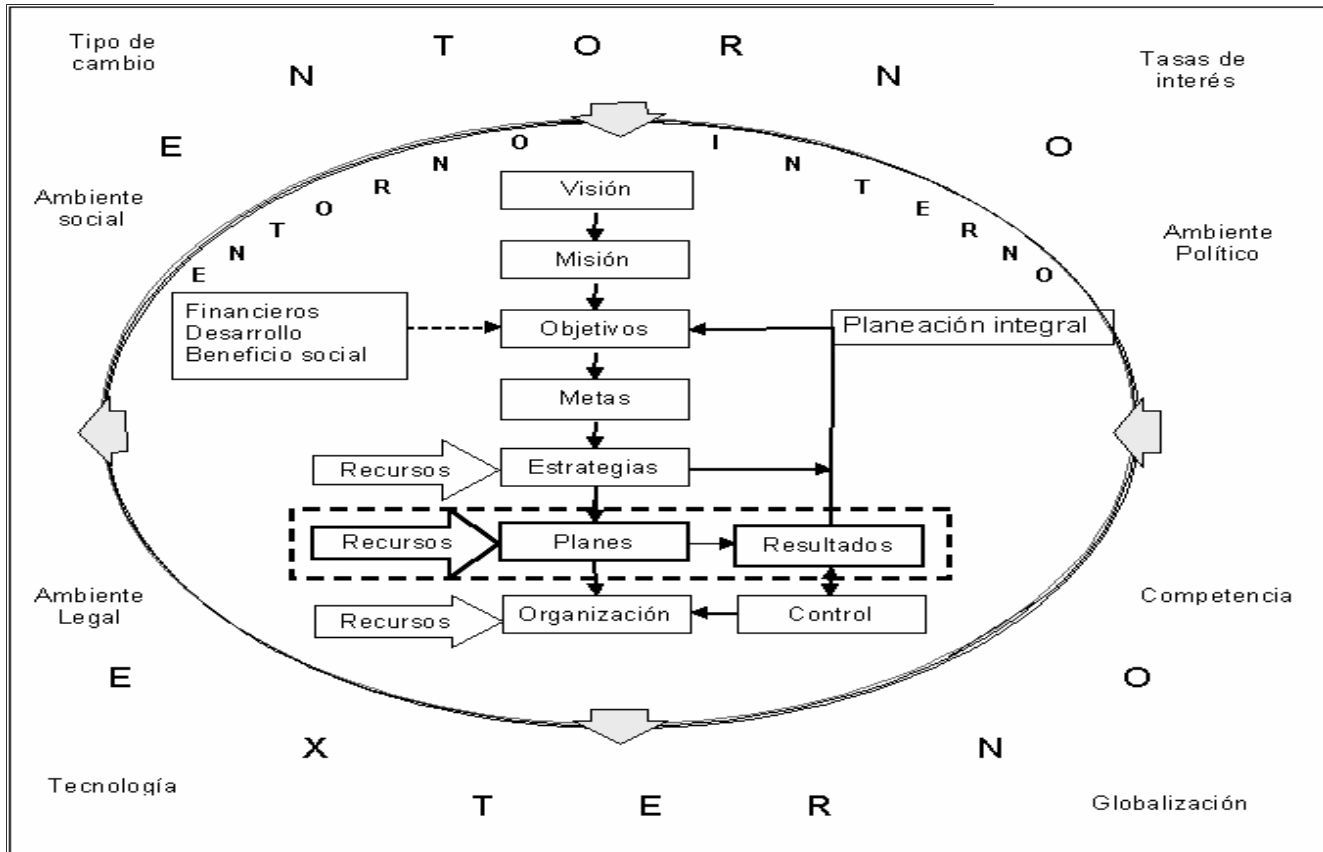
Tipo de cambio

E N T O R N O

Tasas de interés

E N T O R N O I N T E R N O

Ambiente social

Ambiente Político

Visión

Misión

Financieros
Desarrollo
Beneficio social

Objetivos

Planeación integral

Metas

Recursos

Estrategias

Recursos

Planes

Resultados

Ambiente Legal

Competencia

Recursos

Organización

Control

E X T E R N O

Tecnología

Globalización